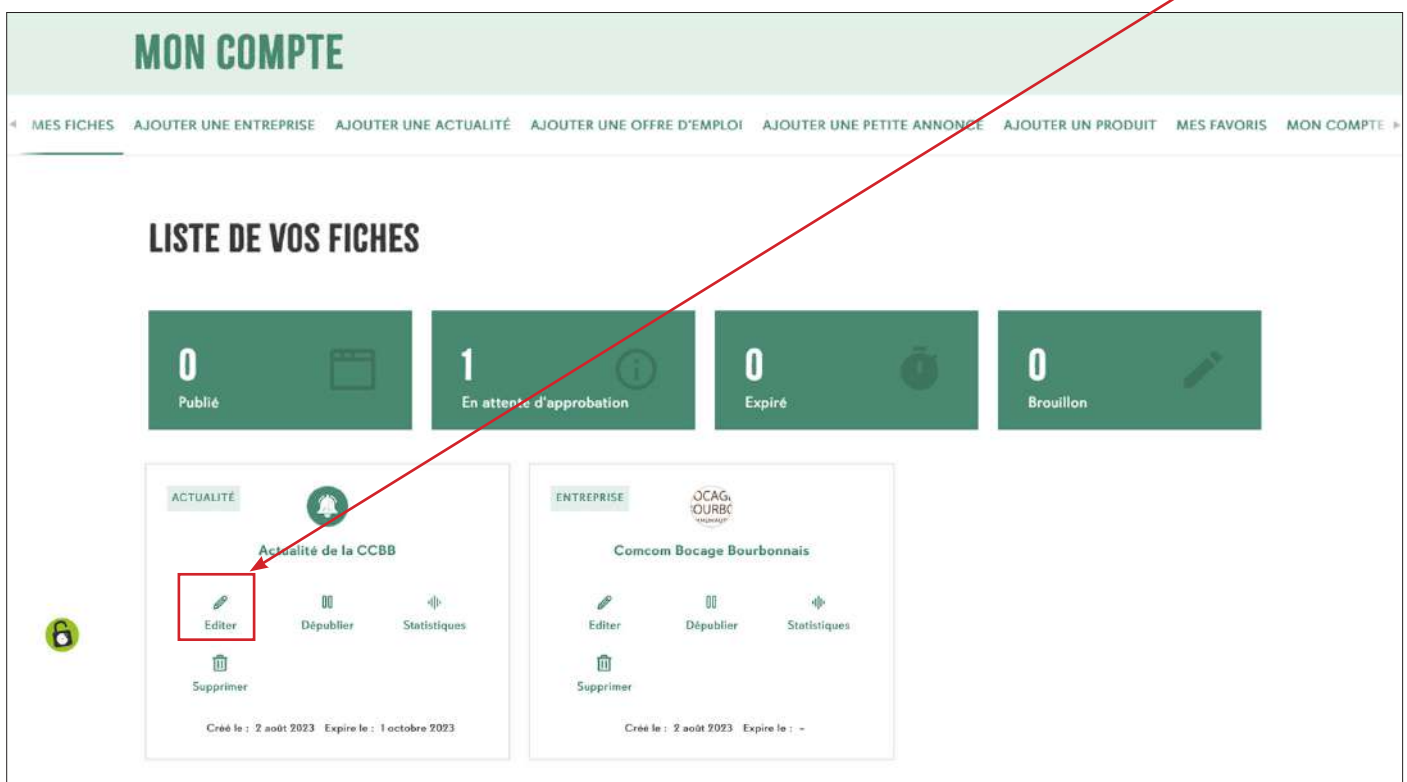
MON COMPTE

MES FICHES AJOUTER UNE ENTREPRISE AJOUTER UNE ACTUALITÉ AJOUTER UNE OFFRE D'EMPLOI AJOUTER UNE PETITE ANNONCE AJOUTER UN PRODUIT MES FAVORIS MON COMPTE

LISTE DE VOS FICHES

0
Publié

1
En attente d'approbation

0
Expiré

0
Brouillon

ACTUALITÉ

Actualité de la CCBB

Editer Dépublier Statistiques

Supprimer

Créé le : 2 août 2023 Expire le : 1 octobre 2023

ENTREPRISE

OCAG OURBO

Comcom Bocage Bourbonnais

Editer Dépublier Statistiques

Supprimer

Créé le : 2 août 2023 Expire le : -